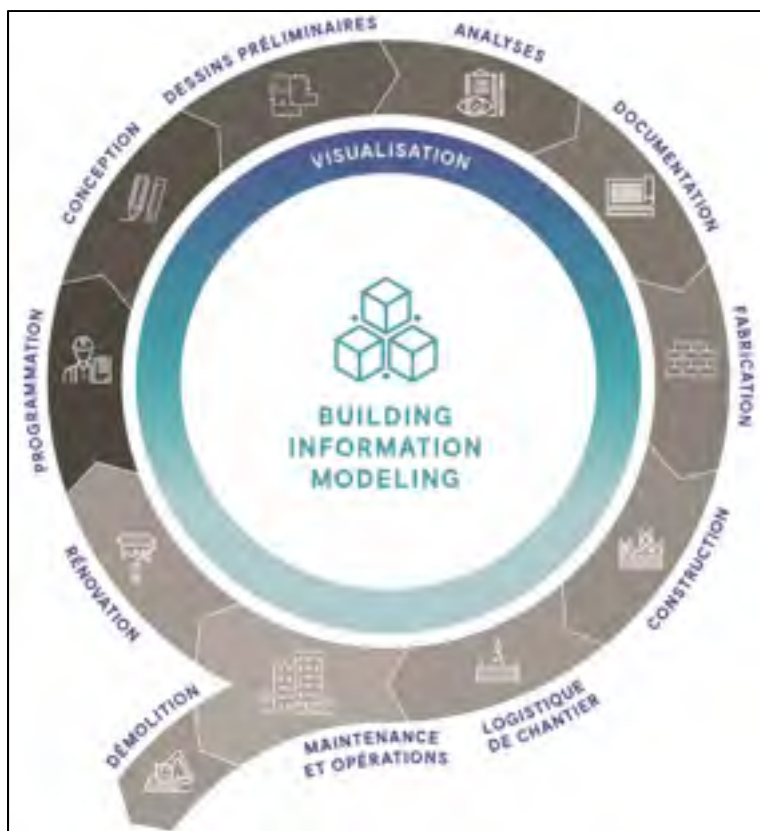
DESSINS PRÉLIMINAIRES
ANALYSES
DOCUMENTATION
FABRICATION
CONSTRUCTION
LOGISTIQUE DE CHANTIER
MAINTENANCE ET OPÉRATIONS
DÉMOLITION
RÉNOVATION
PROGRAMMATION
CONCEPTION

VISUALISATION

BUILDING INFORMATION MODELING